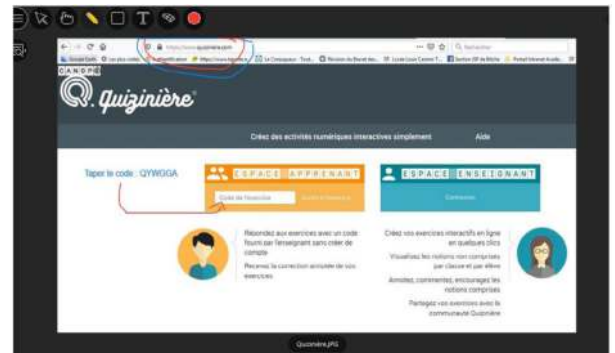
https://www.quiziniere.com

CANOPÉ

Quizinière

Créez des activités numériques interactives simplement

Aide

Taper le code : QYWGGA

ESPACE APPRENANT

Code de l'exercice

Accéder à l'exercice

ESPACE ENSEIGNANT

Connexion

Répondez aux exercices avec un code fourni par l'enseignant sans créer de compte

Recevez la correction annotée de vos exercices

Créez vos exercices interactifs en ligne en quelques clics

Visualisez les notions non comprises par classe et par élève

Annotez, commentez, encouragez les notions comprises

Partagez vos exercices avec la communauté Quizinière

Quizinière.JPG